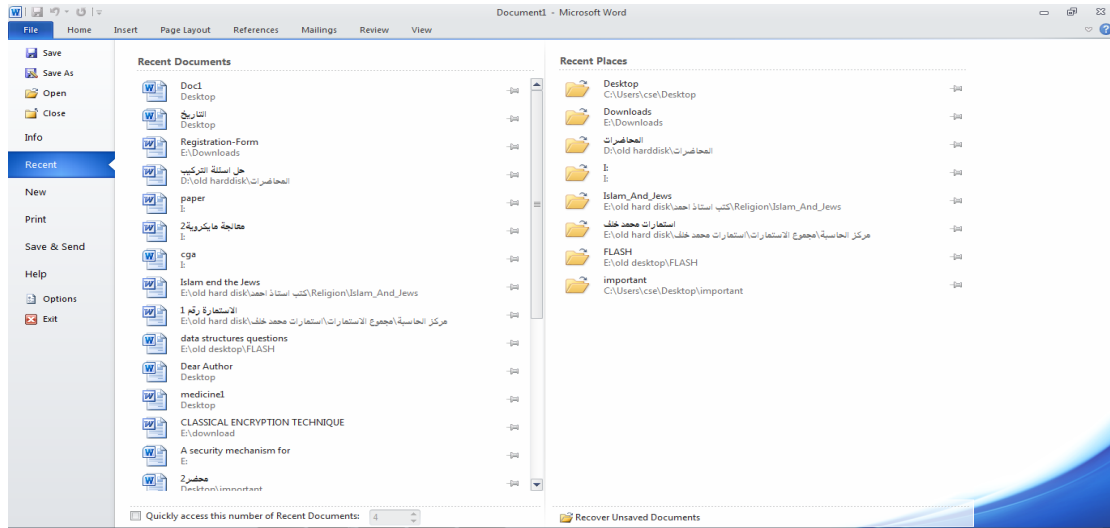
Document1 - Microsoft Word

File Home Insert Page Layout References Mailings Review View

Save
Save As
Open
Close
Info
Recent
New
Print
Save & Send
Help
Options
Exit

Recent Documents

Doc1
Desktop

التاريخ
Desktop

Registration-Form
E:\Downloads

حل اسئلة التركيب
D:\old harddisk\المحاضرات

paper
I:

معالجة مايكروية2
I:

cga
I:

Islam end the Jews
E:\old hard disk\كتب استاذ احمد\Religion\Islam_And_Jews

الاستمارة رقم 1
E:\old hard disk\مركز الحاسبة\مجموع الاستمارات\استمارات محمد خلف

data structures questions
E:\old desktop\FLASH

Dear Author
Desktop

medicine1
Desktop

CLASSICAL ENCRYPTION TECHNIQUE
E:\download

A security mechanism for
E:

محضر2
Desktop\important

Quickly access this number of Recent Documents: 4

Recent Places

Desktop
C:\Users\cse\Desktop

Downloads
E:\Downloads

المحاضرات
D:\old harddisk\المحاضرات

I:
I:

Islam_And_Jews
E:\old hard disk\كتب استاذ احمد\Religion\Islam_And_Jews

استمارات محمد خلف
E:\old hard disk\مركز الحاسبة\مجموع الاستمارات\استمارات محمد خلف

FLASH
E:\old desktop\FLASH

important
C:\Users\cse\Desktop\important

Recover Unsaved Documents